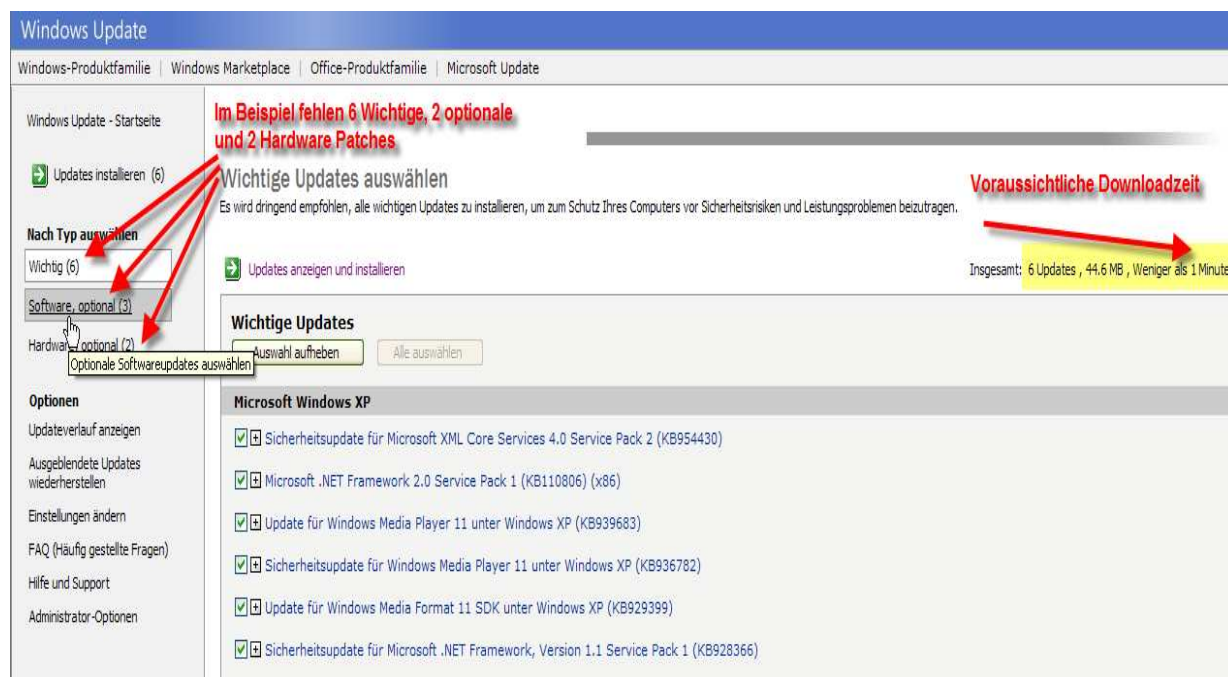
Windows Update

Windows-Produktfamilie | Windows Marketplace | Office-Produktfamilie | Microsoft Update

Windows Update - Startseite

Updates installieren (6)

Nach Typ auswählen

Wichtig (6)

Software, optional (3)

Hardware, optional (2)

Optionale Softwareupdates auswählen

Optionen

Updateverlauf anzeigen

Ausgeblendete Updates wiederherstellen

Einstellungen ändern

FAQ (Häufig gestellte Fragen)

Hilfe und Support

Administrator-Optionen

Im Beispiel fehlen 6 Wichtige, 2 optionale und 2 Hardware Patches

Wichtige Updates auswählen

Es wird dringend empfohlen, alle wichtigen Updates zu installieren, um zum Schutz Ihres Computers vor Sicherheitsrisiken und Leistungsproblemen beizutragen.

Voraussichtliche Downloadzeit

Updates anzeigen und installieren

Insgesamt: 6 Updates , 44.6 MB , Weniger als 1 Minute

Wichtige Updates

Auswahl aufheben

Alle auswählen

Microsoft Windows XP

Sicherheitsupdate für Microsoft XML Core Services 4.0 Service Pack 2 (KB954430)

Microsoft .NET Framework 2.0 Service Pack 1 (KB110806) (x86)

Update für Windows Media Player 11 unter Windows XP (KB939683)

Sicherheitsupdate für Windows Media Player 11 unter Windows XP (KB936782)

Update für Windows Media Format 11 SDK unter Windows XP (KB929399)

Sicherheitsupdate für Microsoft .NET Framework, Version 1.1 Service Pack 1 (KB928366)